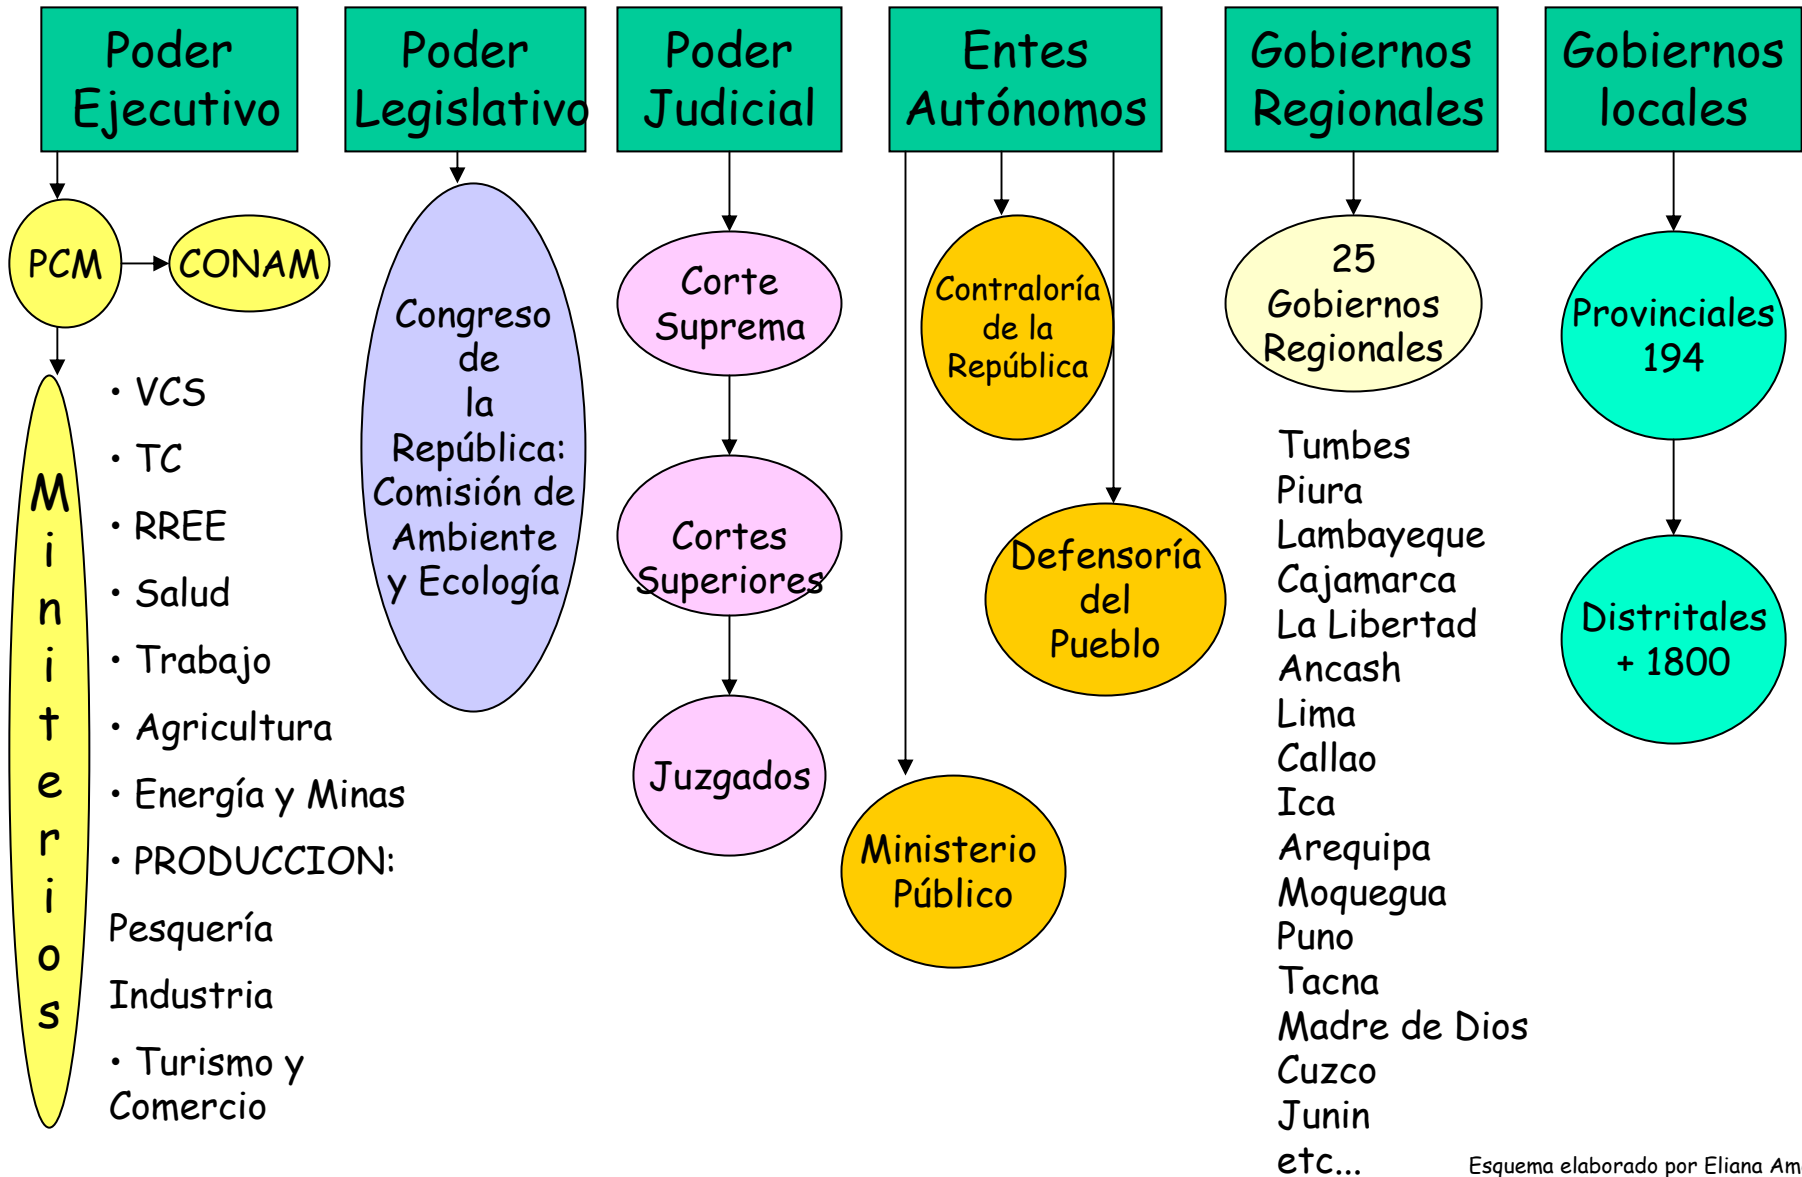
Poder Ejecutivo

PCM

CONAM

Miniterios

• VCS
• TC
• RREE
• Salud
• Trabajo
• Agricultura
• Energía y Minas
• PRODUCCION:
Pesquería
Industria
• Turismo y Comercio

Poder Legislativo

Congreso de la República: Comisión de Ambiente y Ecología

Poder Judicial

Corte Suprema

Cortes Superiores

Juzgados

Entes Autónomos

Contraloría de la República

Defensoría del Pueblo

Ministerio Público

Gobiernos Regionales

25 Gobiernos Regionales

Tumbes
Piura
Lambayeque
Cajamarca
La Libertad
Ancash
Lima
Callao
Ica
Arequipa
Moquegua
Puno
Tacna
Madre de Dios
Cuzco
Junin
etc...

Gobiernos locales

Provinciales 194

Distritales + 1800

Esquema elaborado por Eliana Am